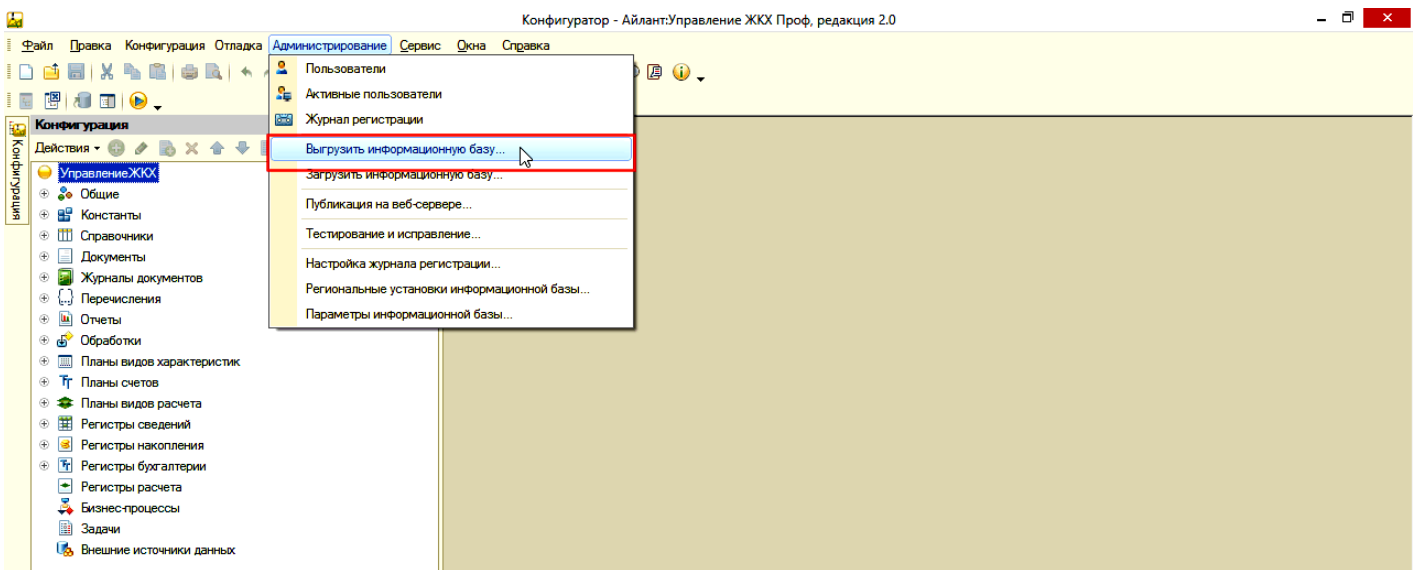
Конфигуратор - Айлант:Управление ЖКХ Проф, редакция 2.0

Файл Правка Конфигурация Отладка Администрирование Сервис Окна Справка

Конфигурация

Конфигурация

Действия

УправлениеЖКХ
Общие
Константы
Справочники
Документы
Журналы документов
Перечисления
Отчеты
Обработки
Планы видов характеристик
Планы счетов
Планы видов расчета
Регистры сведений
Регистры накопления
Регистры бухгалтерии
Регистры расчета
Бизнес-процессы
Задачи
Внешние источники данных

Пользователи
Активные пользователи
Журнал регистрации
Выгрузить информационную базу...
Загрузить информационную базу...
Публикация на веб-сервере...
Тестирование и исправление...
Настройка журнала регистрации...
Региональные установки информационной базы...
Параметры информационной базы...